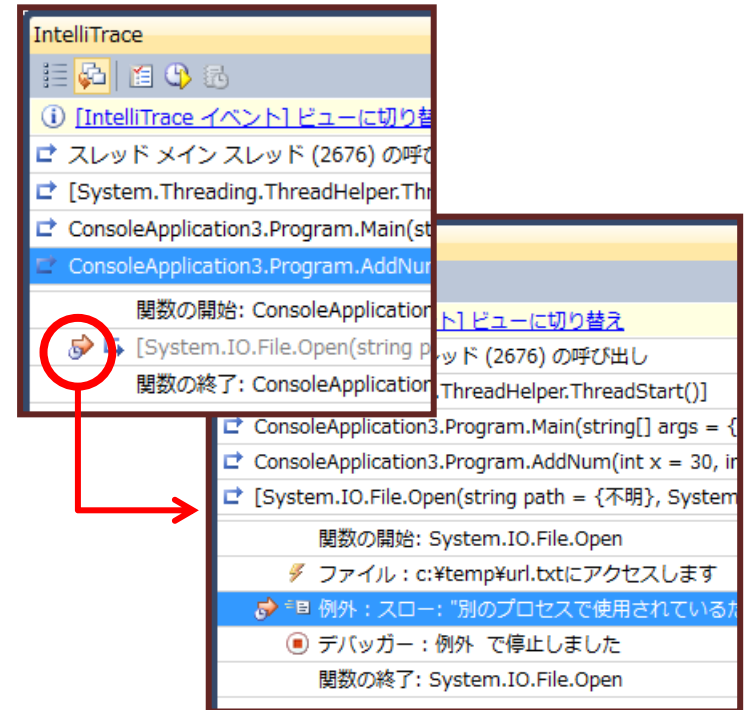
IntelliTrace

[IntelliTrace イベント] ビューに切り替

スレッド メイン スレッド (2676) の呼び

[System.Threading.ThreadHelper.Thr

ConsoleApplication3.Program.Main(st

ConsoleApplication3.Program.AddNum

関数の開始: ConsoleApplication

[System.IO.File.Open(string p

関数の終了: ConsoleApplication

ト] ビューに切り替え

ッド (2676) の呼び出し

.ThreadHelper.ThreadStart()]

ConsoleApplication3.Program.Main(string[] args = {

ConsoleApplication3.Program.AddNum(int x = 30, in

[System.IO.File.Open(string path = {不明}, System

関数の開始: System.IO.File.Open

ファイル : c:¥temp¥url.txtにアクセスします

例外 : スロー: "別のプロセスで使用されているた

デバッガー : 例外 で停止しました

関数の終了: System.IO.File.Open